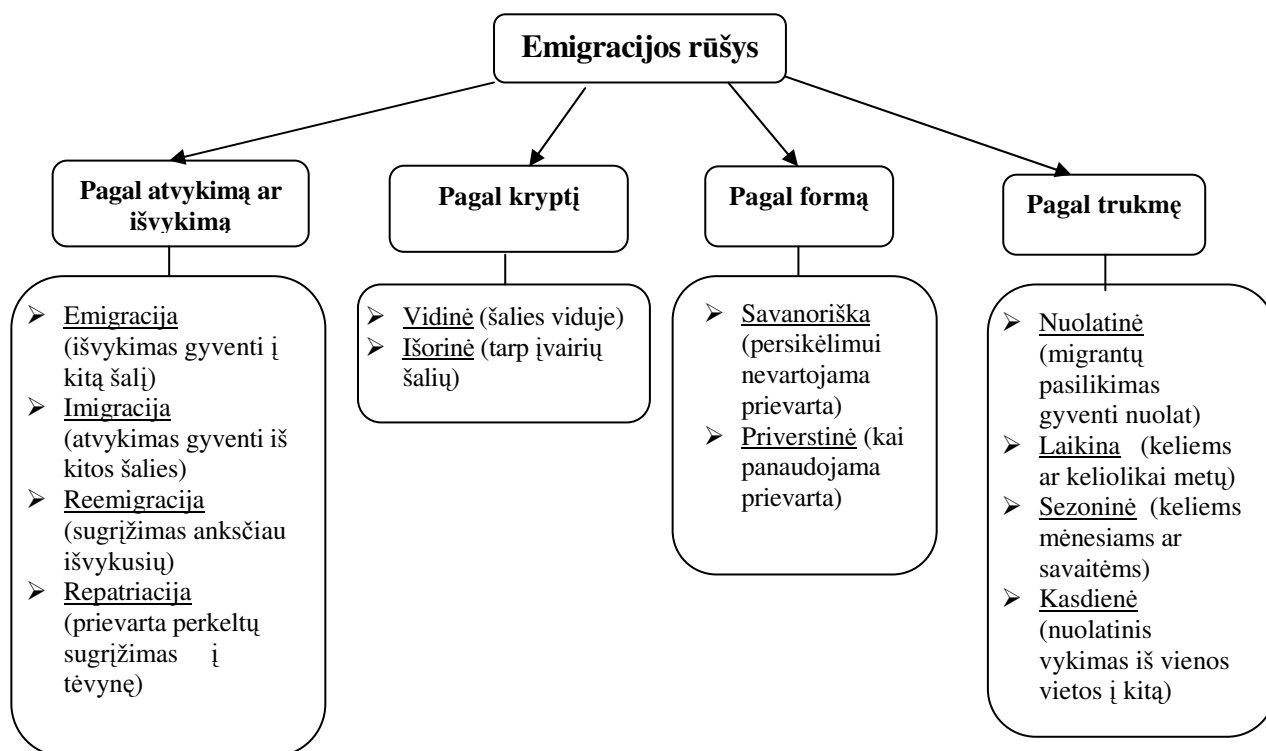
Emigracijos rūšys

Pagal atvykimą ar išvykimą

- Emigracija (išvykimas gyventi į kitą šalį)
- Imigracija (atvykimas gyventi iš kitos šalies)
- Reemigracija (sugrįžimas anksčiau išvykusių)
- Repatriacija (prievarta perkeltų sugrįžimas į tėvynę)

Pagal kryptį

- Vidinė (šalies viduje)
- Išorinė (tarp įvairių šalių)

Pagal formą

- Savanoriška (persikėlimui nevartojama prievarta)
- Priverstinė (kai panaudojama prievarta)

Pagal trukmę

- Nuolatinė (migrantų pasilikimas gyventi nuolat)
- Laikina (keliems ar keliolikai metų)
- Sezoninė (keliems mėnesiams ar savaitėms)
- Kasdienė (nuolatinis vykimas iš vienos vietos į kitą)